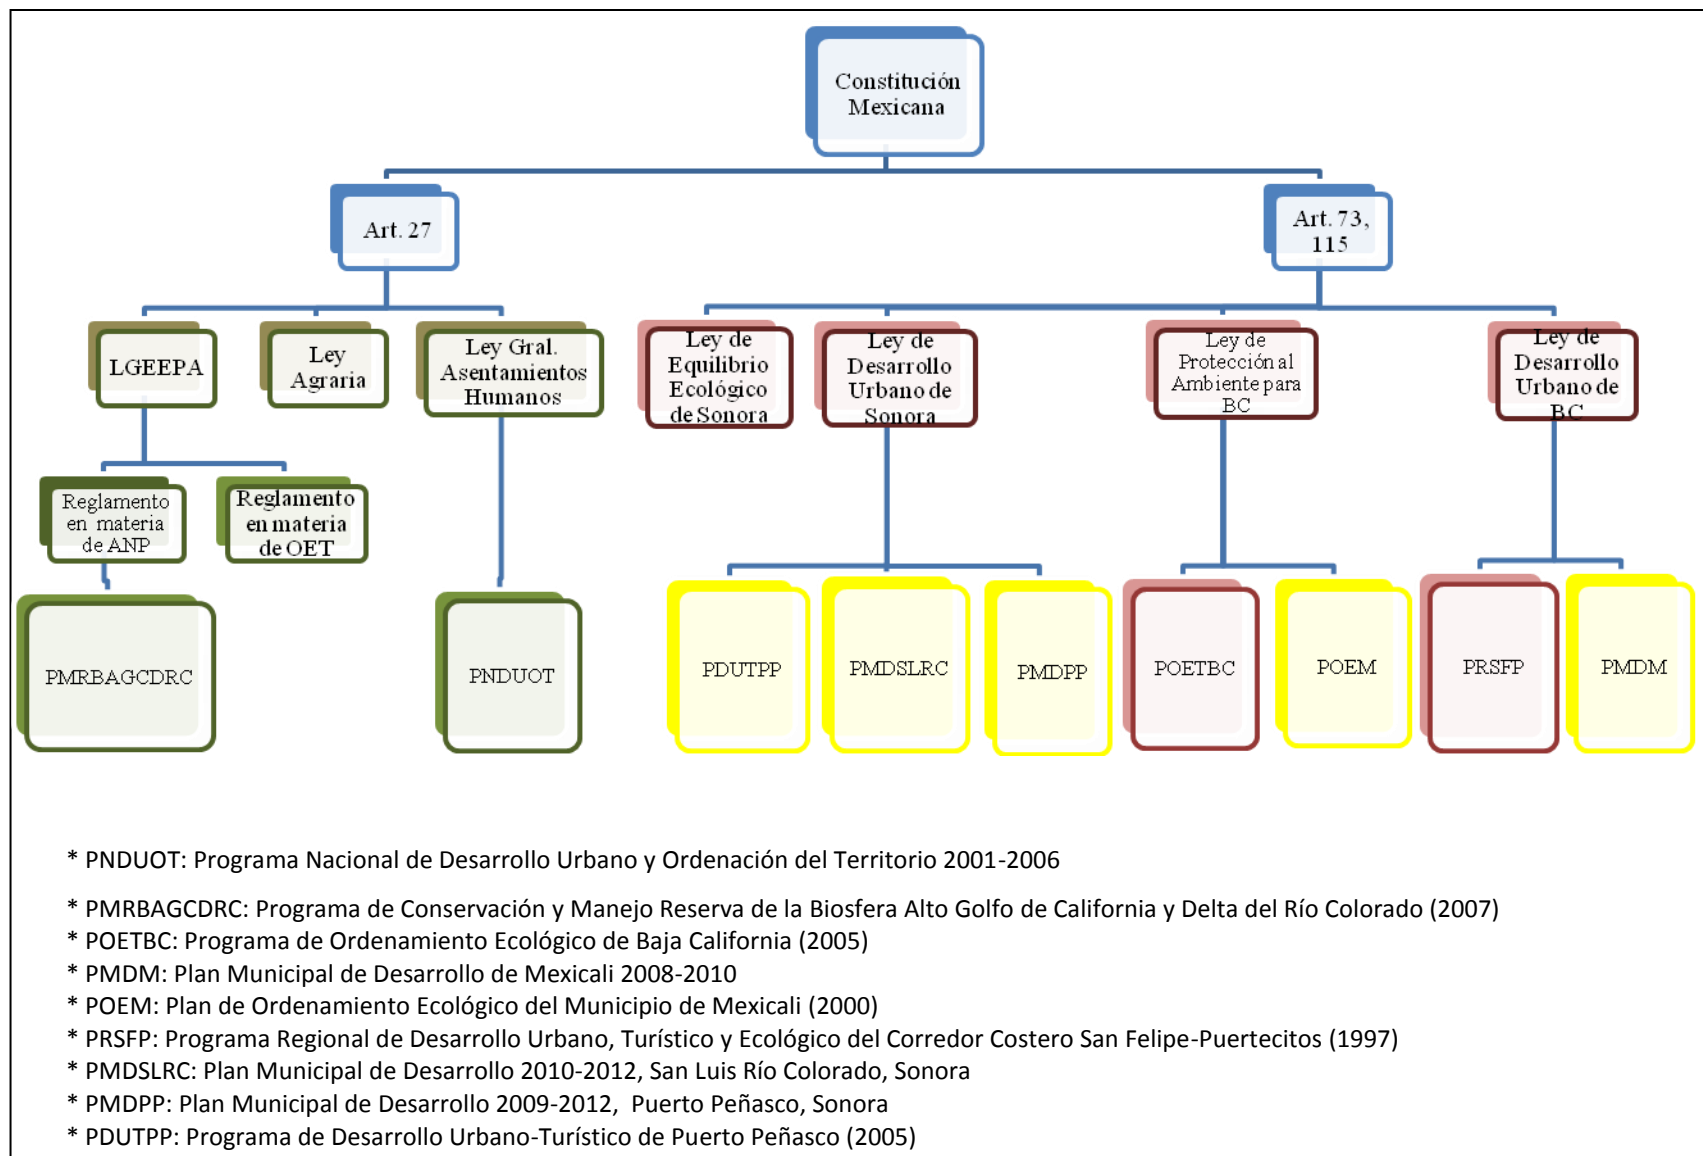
Constitución Mexicana

Art. 27

Art. 73, 115

LGEEPA

Ley Agraria

Ley Gral. Asentamientos Humanos

Ley de Equilibrio Ecológico de Sonora

Ley de Desarrollo Urbano de Sonora

Ley de Protección al Ambiente para BC

Ley de Desarrollo Urbano de BC

Reglamento en materia de ANP

Reglamento en materia de OET

PMRBAGCDRC

PNDUOT

PDUTPP

PMDSLRC

PMDPP

POETBC

POEM

PRSFP

PMDM

* PNDUOT: Programa Nacional de Desarrollo Urbano y Ordenación del Territorio 2001-2006

* PMRBAGCDRC: Programa de Conservación y Manejo Reserva de la Biosfera Alto Golfo de California y Delta del Río Colorado (2007)
* POETBC: Programa de Ordenamiento Ecológico de Baja California (2005)
* PMDM: Plan Municipal de Desarrollo de Mexicali 2008-2010
* POEM: Plan de Ordenamiento Ecológico del Municipio de Mexicali (2000)
* PRSFP: Programa Regional de Desarrollo Urbano, Turístico y Ecológico del Corredor Costero San Felipe-Puertecitos (1997)
* PMDSLRC: Plan Municipal de Desarrollo 2010-2012, San Luis Río Colorado, Sonora
* PMDPP: Plan Municipal de Desarrollo 2009-2012, Puerto Peñasco, Sonora
* PDUTPP: Programa de Desarrollo Urbano-Turístico de Puerto Peñasco (2005)